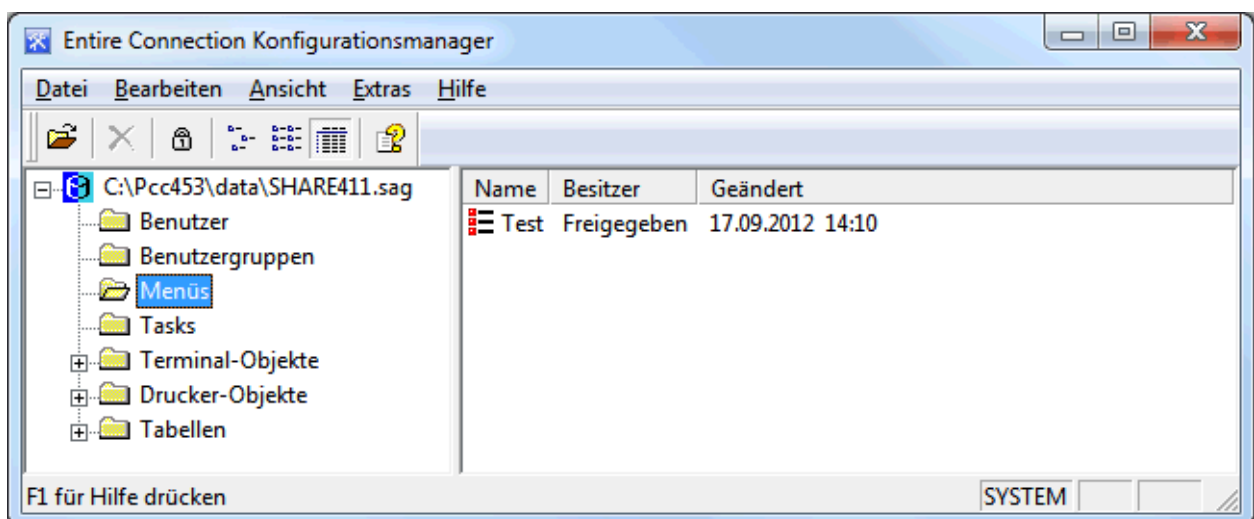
Entire Connection Konfigurationsmanager

Datei Bearbeiten Ansicht Extras Hilfe

C:\Pcc453\data\SHARE411.sag
Benutzer
Benutzergruppen
Menüs
Tasks
Terminal-Objekte
Drucker-Objekte
Tabellen

| Name | Besitzer | Geändert |
|---|---|---|
| Test | Freigegeben | 17.09.2012 14:10 |

F1 für Hilfe drücken

SYSTEM